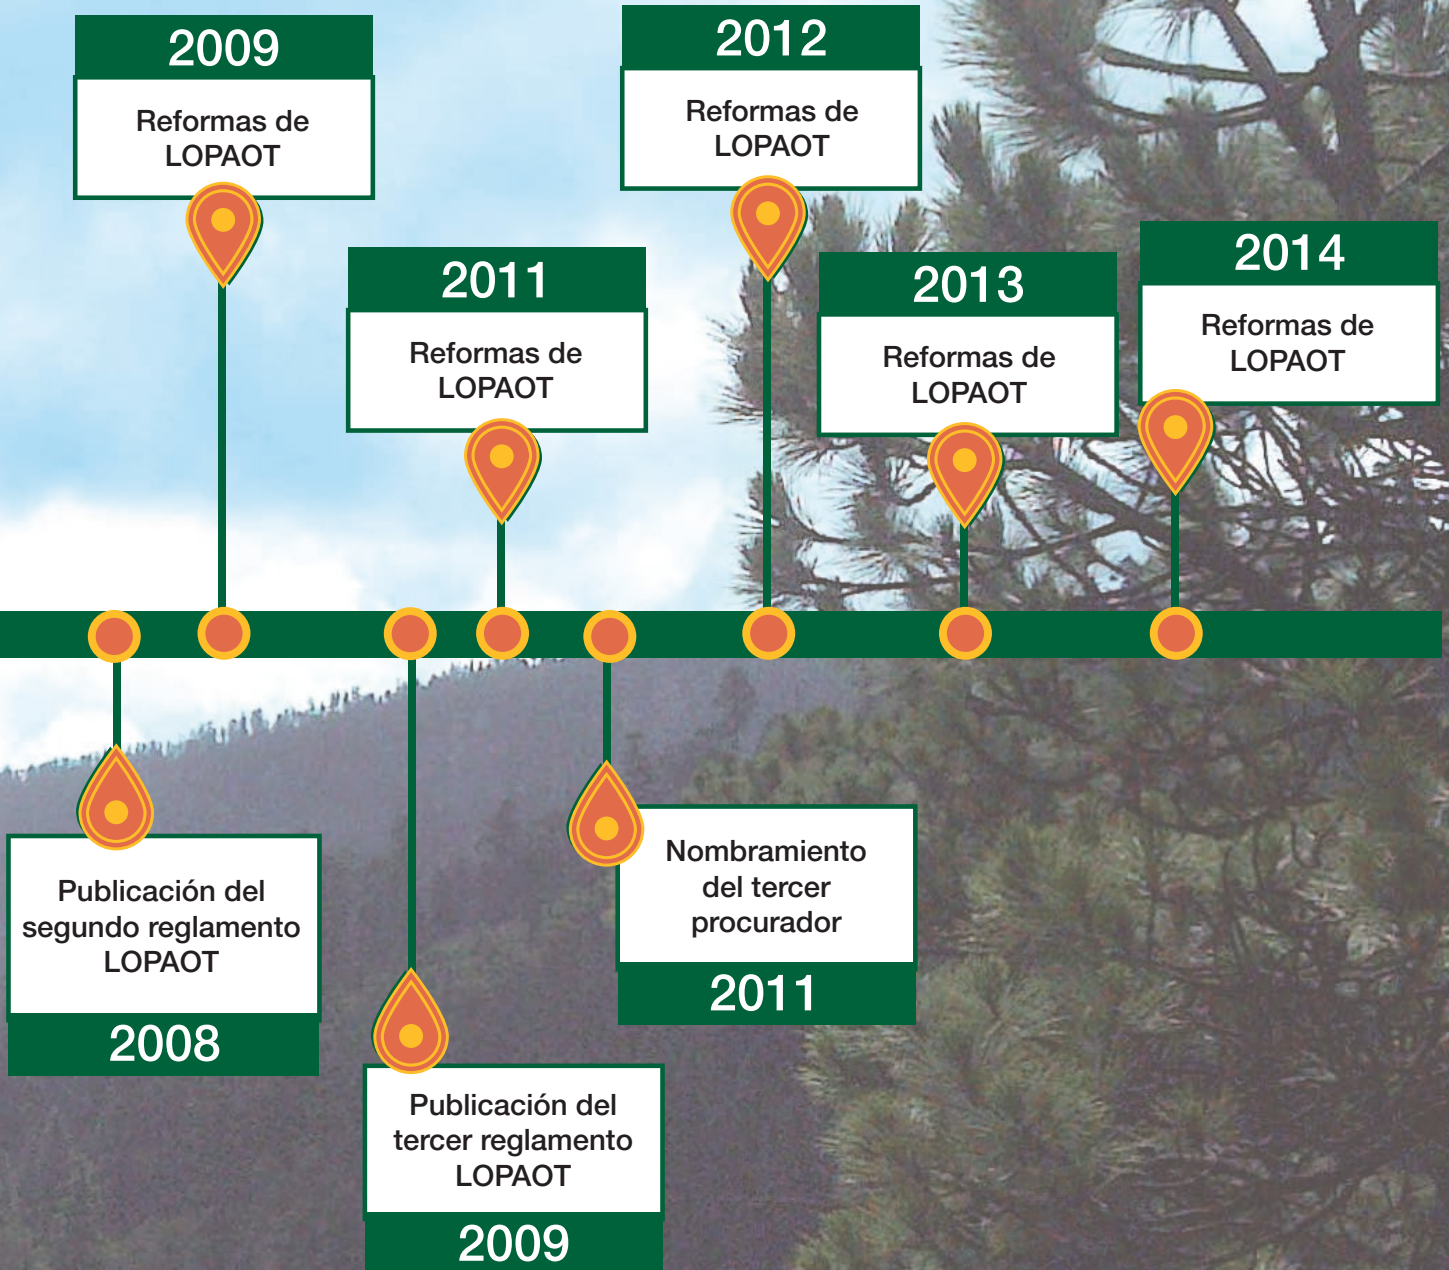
2009
Reformas de LOPAOT

2012
Reformas de LOPAOT

2011
Reformas de LOPAOT

2013
Reformas de LOPAOT

2014
Reformas de LOPAOT

Publicación del segundo reglamento LOPAOT
2008

Publicación del tercer reglamento LOPAOT
2009

Nombramiento del tercer procurador
2011